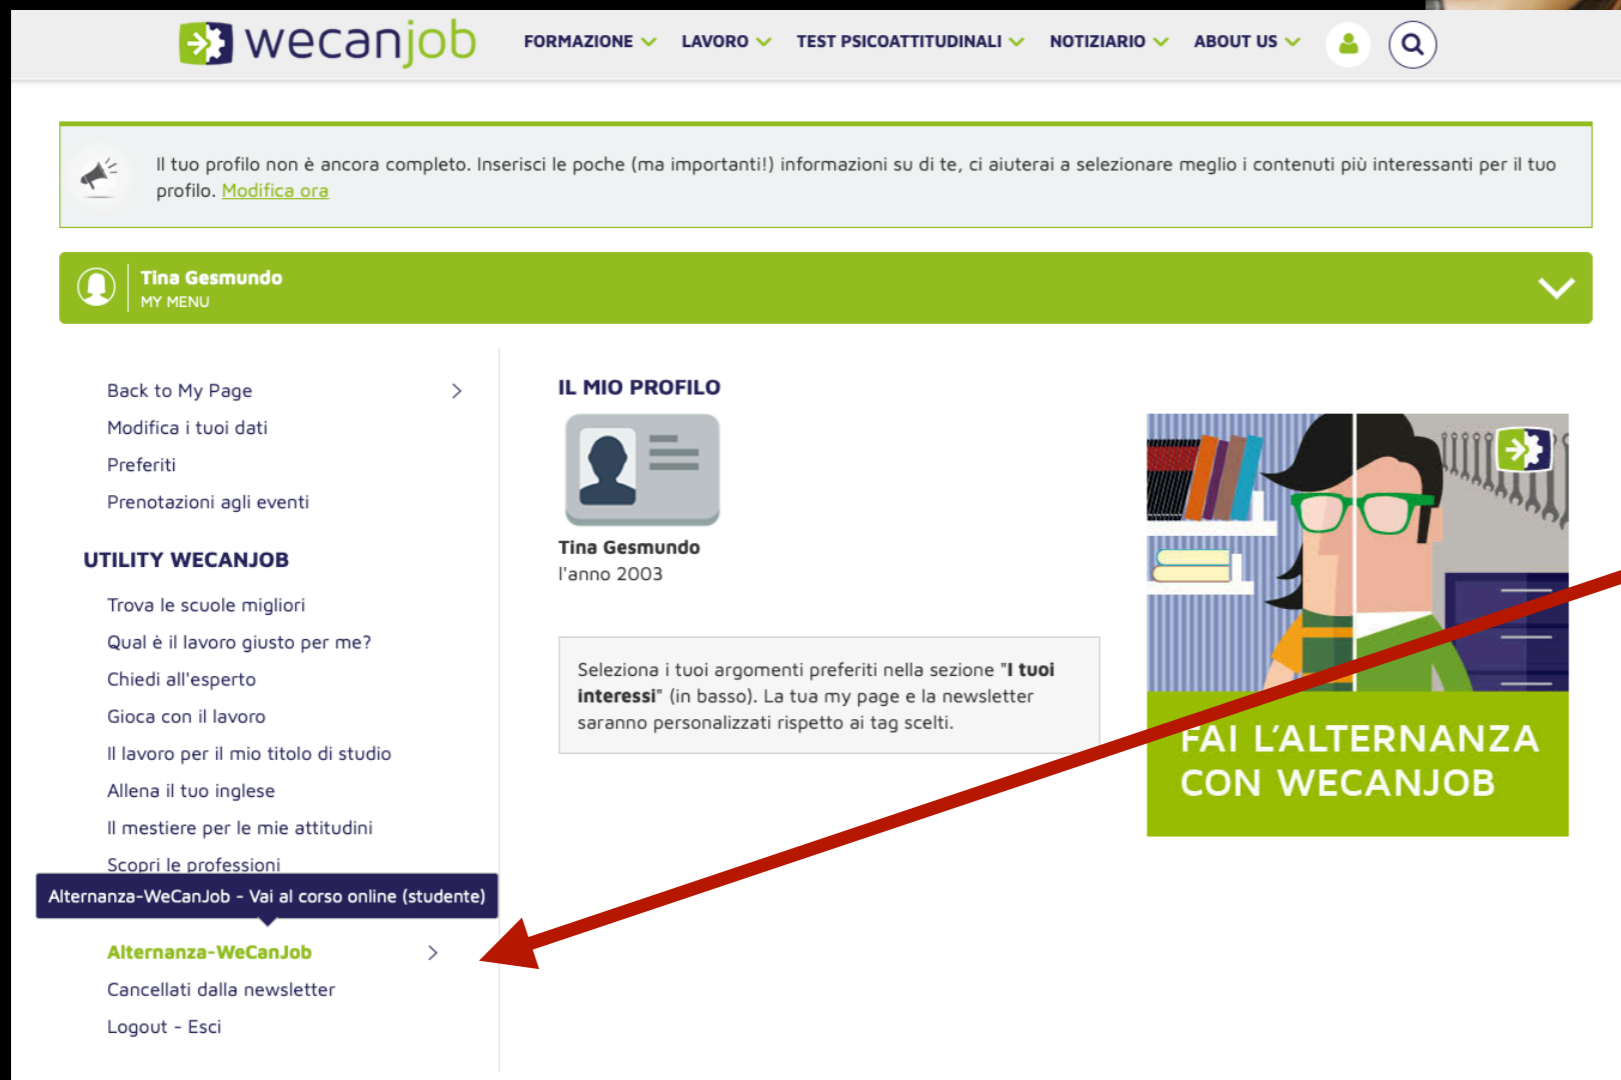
wecanjob

FORMAZIONE LAVORO TEST PSICOATTITUDINALI NOTIZIARIO ABOUT US

Il tuo profilo non è ancora completo. Inserisci le poche (ma importanti!) informazioni su di te, ci aiuterai a selezionare meglio i contenuti più interessanti per il tuo profilo. Modifica ora

Tina Gesmundo
MY MENU

Back to My Page
Modifica i tuoi dati
Preferiti
Prenotazioni agli eventi

UTILITY WECANJOB

Trova le scuole migliori
Qual è il lavoro giusto per me?
Chiedi all'esperto
Gioca con il lavoro
Il lavoro per il mio titolo di studio
Allena il tuo inglese
Il mestiere per le mie attitudini
Scopri le professioni
Alternanza-WeCanJob - Vai al corso online (studente)
Alternanza-WeCanJob
Cancellati dalla newsletter
Logout - Esci

IL MIO PROFILO

Tina Gesmundo
l'anno 2003

Seleziona i tuoi argomenti preferiti nella sezione "**I tuoi interessi**" (in basso). La tua my page e la newsletter saranno personalizzati rispetto ai tag scelti.

FAI L'ALTERNANZA CON WECANJOB